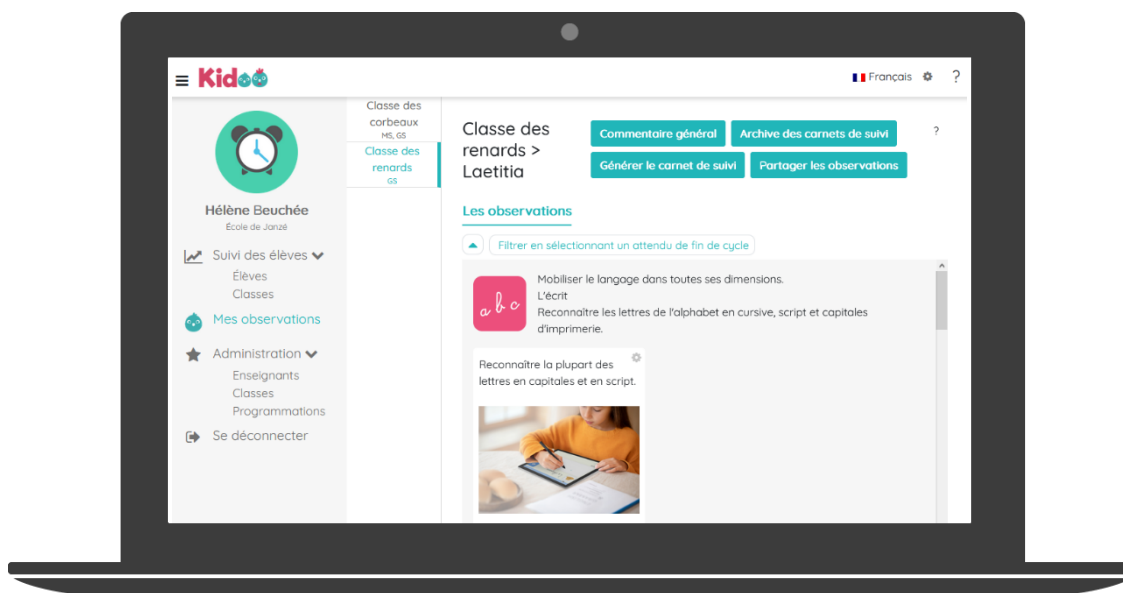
Kidoo

Français ?

Hélène Beuchée
École de Janzé

Suivi des élèves
Élèves
Classes

Mes observations

Administration
Enseignants
Classes
Programmations

Se déconnecter

Classe des corbeaux
MS, GS

Classe des renards
GS

Classe des renards > Laetitia

Commentaire général
Archive des carnets de suivi
Générer le carnet de suivi
Partager les observations

?

Les observations

Filtrer en sélectionnant un attendu de fin de cycle

a b c

Mobiliser le langage dans toutes ses dimensions.
L'écrit
Reconnaître les lettres de l'alphabet en cursive, script et capitales d'imprimerie.

Reconnaître la plupart des lettres en capitales et en script.